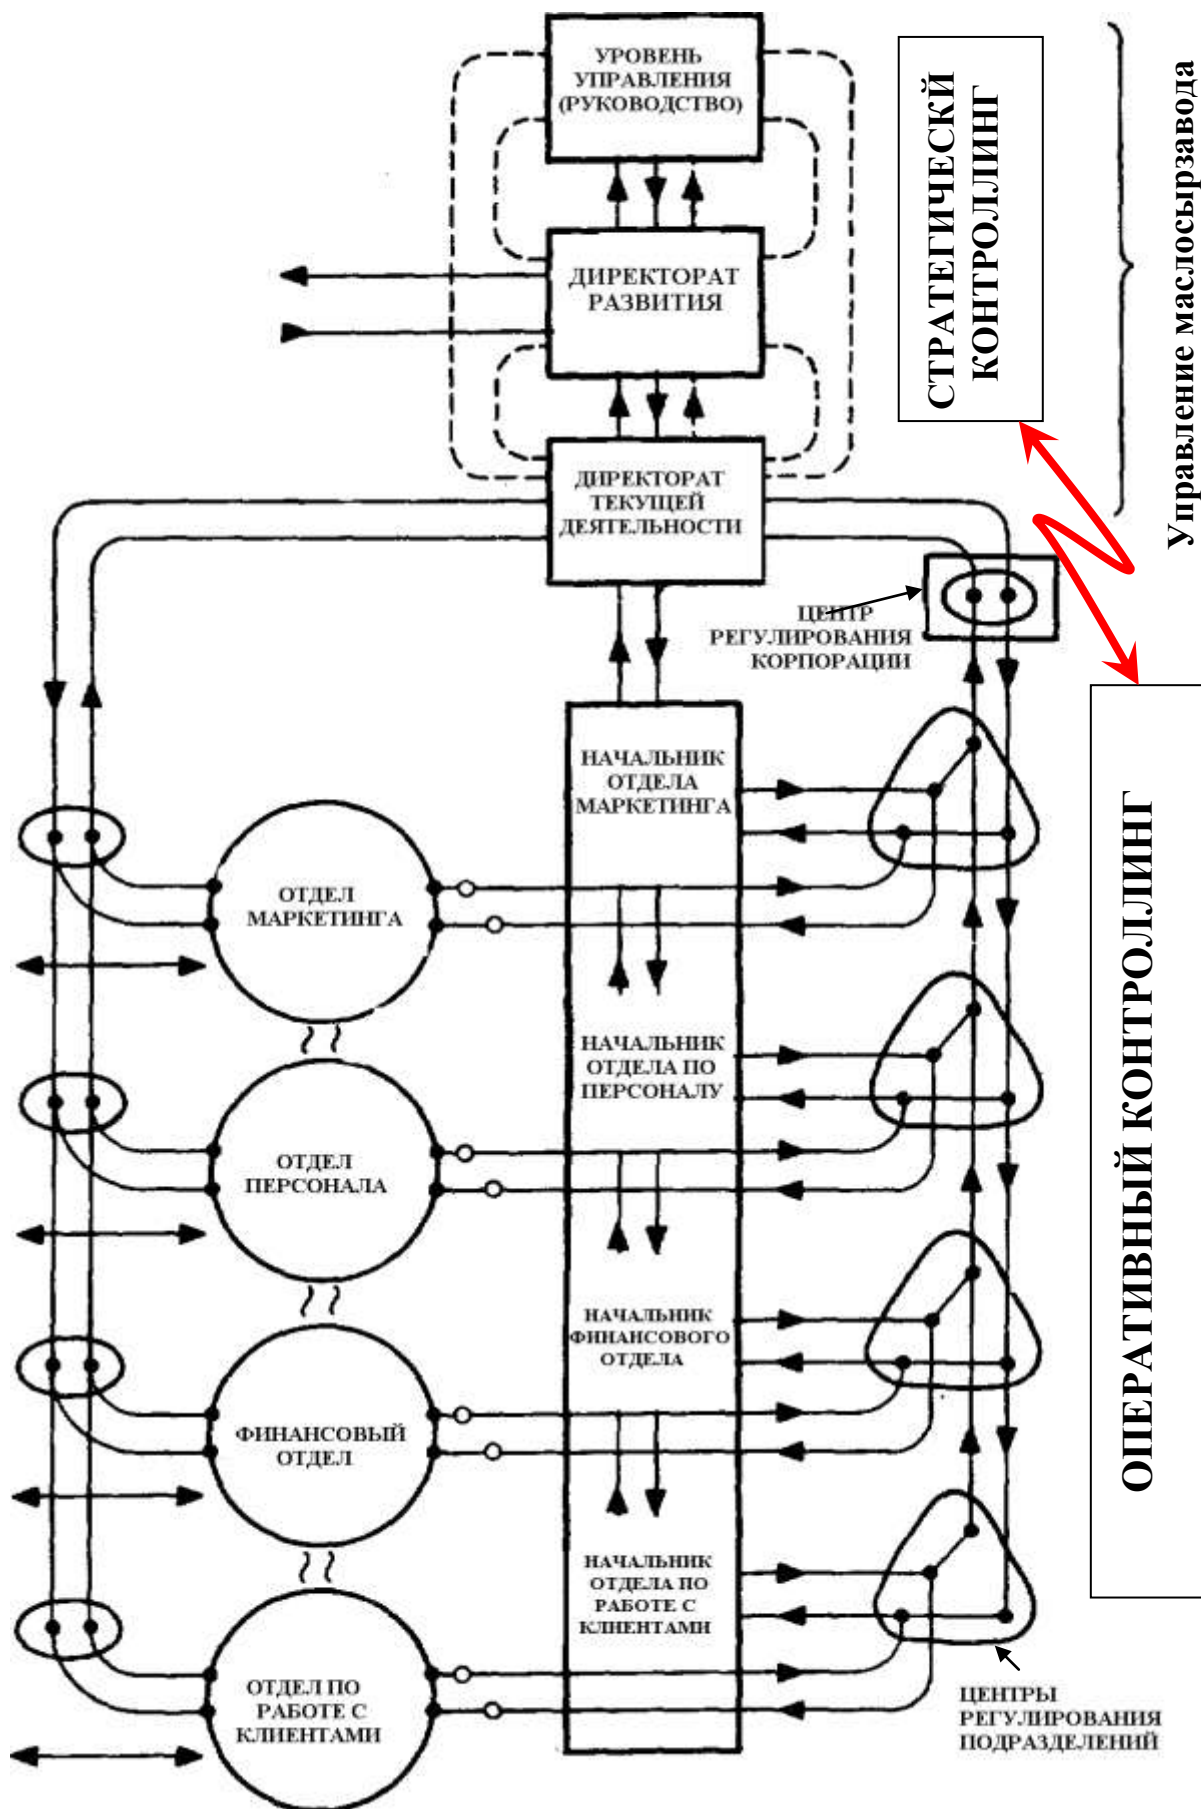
УРОВЕНЬ УПРАВЛЕНИЯ (РУКОВОДСТВО)

ДИРЕКТОРАТ РАЗВИТИЯ

ДИРЕКТОРАТ ТЕКУЩЕЙ ДЕЯТЕЛЬНОСТИ

СТРАТЕГИЧЕСКИЙ КОНТРОЛЛИНГ

Управление маслосырзавода

ЦЕНТР РЕГУЛИРОВАНИЯ КОРПОРАЦИИ

НАЧАЛЬНИК ОТДЕЛА МАРКЕТИНГА

ОТДЕЛ МАРКЕТИНГА

НАЧАЛЬНИК ОТДЕЛА ПО ПЕРСОНАЛУ

ОТДЕЛ ПЕРСОНАЛА

НАЧАЛЬНИК ФИНАНСОВОГО ОТДЕЛА

ФИНАНСОВЫЙ ОТДЕЛ

НАЧАЛЬНИК ОТДЕЛА ПО РАБОТЕ С КЛИЕНТАМИ

ОТДЕЛ ПО РАБОТЕ С КЛИЕНТАМИ

ОПЕРАТИВНЫЙ КОНТРОЛЛИНГ

ЦЕНТРЫ РЕГУЛИРОВАНИЯ ПОДРАЗДЕЛЕНИЙ